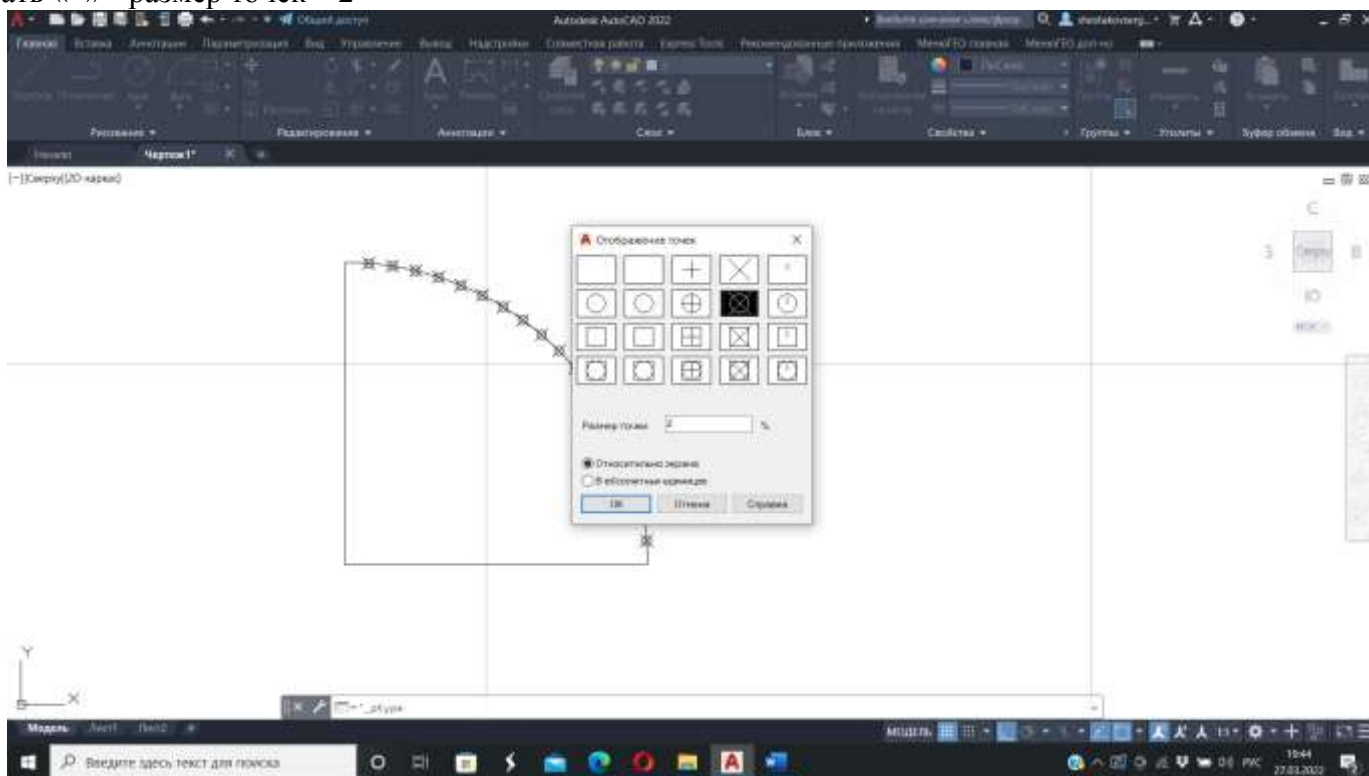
Autodesk AutoCAD 2022

Главная Вставка Аннотации Параметризация Вид Управление Вывод Надстройки Совместная работа Express Tools Рекомендованные приложения

Рисование Редактирование Аннотации Слои Блок Свойства Группы Утилиты Буфер обмена Вид

Начало Чертеж1*

[-][Сверху][2D-каркас]

С
З Сверху В
Ю
МСК

Отображение точек

Размер точки 2 %

Относительно экрана
В абсолютных единицах

ОК Отмена Справка

Y
X

Модель Лист1 Лист2

МОДЕЛЬ

Введите здесь текст для поиска

10:44
27.03.2022